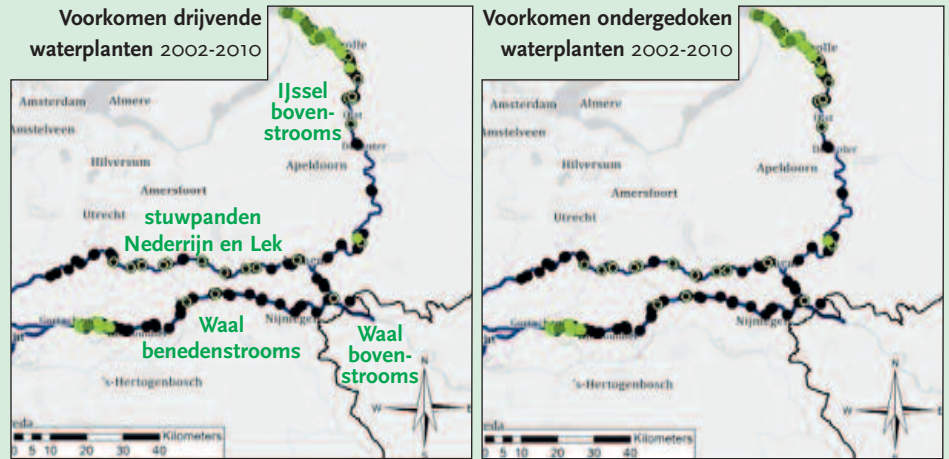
Voorkomen drijvende waterplanten 2002-2010

Zwolle
Amsterdam
Almere
Amstelveen
Hilversum
Amersfoort
Utrecht
Apeldoorn
Deventer
IJssel bovenstrooms
stuwpanden Nederrijn en Lek
Waal benedenstrooms
Waal bovenstrooms
Gorinchem
Nijmegen
's-Hertogenbosch
Breda
N
W
E
S
0 5 10 20 30 40
Kilometers

Voorkomen ondergedoken waterplanten 2002-2010

Zwolle
Amsterdam
Almere
Amstelveen
Hilversum
Amersfoort
Utrecht
Apeldoorn
Deventer
Gorinchem
Nijmegen
's-Hertogenbosch
Breda
N
W
E
S
0 5 10 20 30 40
Kilometers